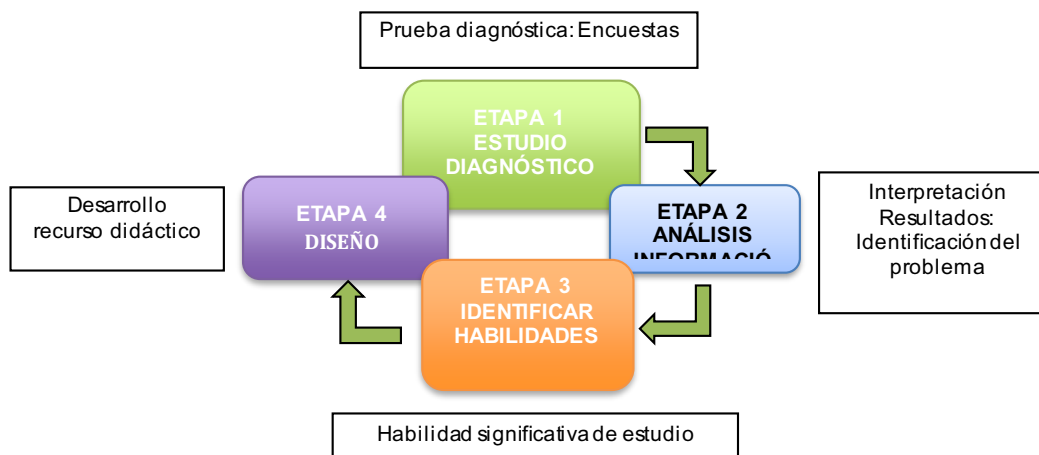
Prueba diagnóstica: Encuestas

ETAPA 1
ESTUDIO
DIAGNÓSTICO

Desarrollo
recurso didáctico

ETAPA 4
DISEÑO

ETAPA 2
ANÁLISIS
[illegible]

Interpretación
Resultados:
Identificación del
problema

ETAPA 3
IDENTIFICAR
HABILIDADES

Habilidad significativa de estudio